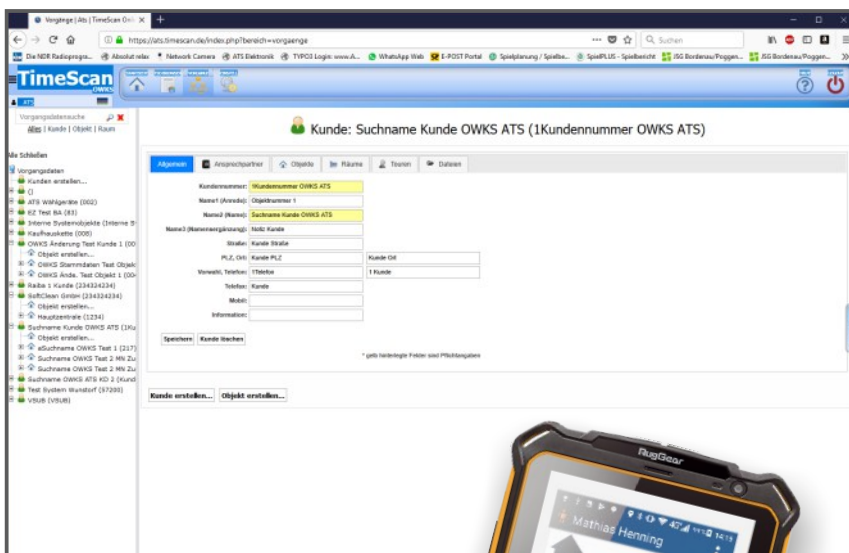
Vorgänge | Ats | TimeScan Onli ×  +

https://ats.timescan.de/index.php?bereich=vorgaenge

Suchen

Die NDR Radioprogra... Absolut relax Network Camera ATS Elektronik TYPO3 Login: www.A... WhatsApp Web E-POST Portal Spielplanung / Spielbe... SpielPLUS - Spielbericht JSG Bordenau/Poggen... JSG Bordenau/Poggen...

TimeScan OWKS

ATS

Vorgangsdatensuche
Alles | Kunde | Objekt | Raum

Alle Schließen

Vorgangsdaten
Kunden erstellen...
()
ATS Wähligeräte (002)
EZ Test BA (83)
Interne Systemobjekte (Interne S
Kaufhauskette (008)
OWKS Änderung Test Kunde 1 (00
Objekt erstellen...
OWKS Stammdaten Test Objekt
OWKS Ände. Test Objekt 1 (00
Raiba 1 Kunde (234324234)
SoftClean GmbH (234324234)
Objekt erstellen...
Hauptzentrale (1234)
Suchname Kunde OWKS ATS (1Ku
Objekt erstellen...
aSuchname OWKS Test 1 (217
Suchname OWKS Test 2 MN Zu
Suchname OWKS Test 2 MN Zu
Suchname OWKS ATS KD 2 (Kund
Test System Wunstorf (57290)
VSUB (VSUB)

Kunde: Suchname Kunde OWKS ATS (1Kundennummer OWKS ATS)

Allgemein | Ansprechpartner | Objekte | Räume | Touren | Dateien

Kundennummer: 1Kundennummer OWKS ATS
Name1 (Anrede): Objektnummer 1
Name2 (Name): Suchname Kunde OWKS ATS
Name3 (Namensergänzung): Notiz Kunde
Straße: Kunde Straße
PLZ, Ort: Kunde PLZ | Kunde Ort
Vorwahl, Telefon: 1Telefon | 1 Kunde
Telefax: Kunde
Mobil:
Information:

Speichern | Kunde löschen

* gelb hinterlegte Felder sind Pflichtangaben

Kunde erstellen... | Objekt erstellen...

RugGear

Mathias Henning